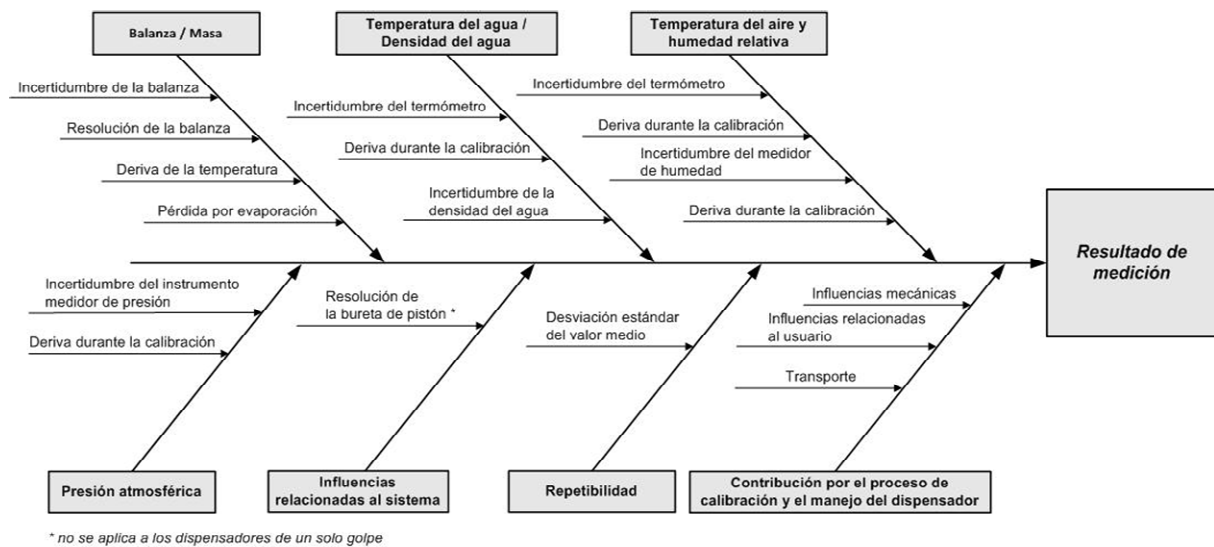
Balanza / Masa

Incertidumbre de la balanza

Resolución de la balanza

Deriva de la temperatura

Pérdida por evaporación

Temperatura del agua / Densidad del agua

Incertidumbre del termómetro

Deriva durante la calibración

Incertidumbre de la densidad del agua

Temperatura del aire y humedad relativa

Incertidumbre del termómetro

Deriva durante la calibración

Incertidumbre del medidor de humedad

Deriva durante la calibración

Resultado de medición

Incertidumbre del instrumento medidor de presión

Deriva durante la calibración

Resolución de la bureta de pistón *

Desviación estándar del valor medio

Influencias mecánicas

Influencias relacionadas al usuario

Transporte

Presión atmosférica

Influencias relacionadas al sistema

Repetibilidad

Contribución por el proceso de calibración y el manejo del dispensador

* no se aplica a los dispensadores de un solo golpe